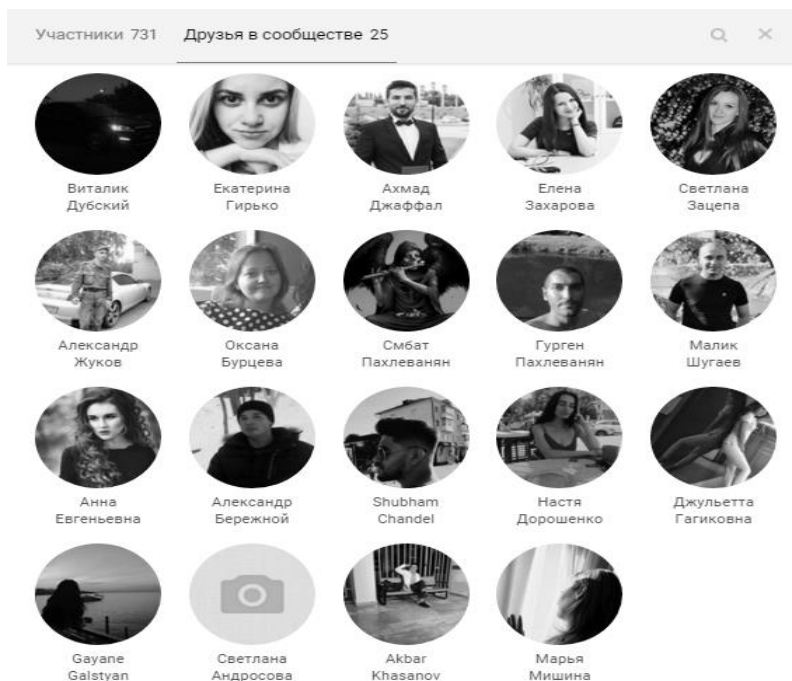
Участники 731 Друзья в сообществе 25

Виталик Дубский

Екатерина Гирько

Ахмад Джаффал

Елена Захарова

Светлана Зацепа

Александр Жуков

Оксана Бурцева

Смбат Пахлеванян

Гурген Пахлеванян

Малик Шугаев

Анна Евгеньевна

Александр Бережной

Shubham Chandel

Настя Дорошенко

Джульетта Гагиковна

Gayane Galstyan

Светлана Андросова

Akbar Khasanov

Марья Мишина